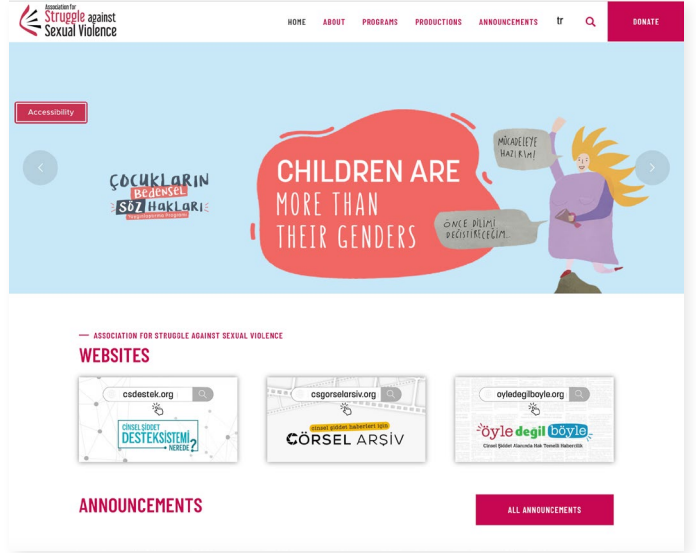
Association for Struggle against Sexual Violence

HOME ABOUT PROGRAMS PRODUCTIONS ANNOUNCEMENTS tr DONATE

Accessibility

ÇOCUKLARIN Bedensel SÖZ HAKLARI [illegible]

CHILDREN ARE MORE THAN THEIR GENDERS

MÜCADELEYE HAZIRIM!

ÖNCE DİLİMİ DEĞİŞTİRECEĞİM...

— ASSOCIATION FOR STRUGGLE AGAINST SEXUAL VIOLENCE

WEBSITES

csdestek.org

CİNSEL ŞİDDET DESTEKSİSTEMİ NEREDE?

csgorselarsiv.org

cinsel şiddet haberleri için

GÖRSEL ARŞİV

oyledegilboyle.org

öyle değil böyle

Cinsel Şiddet Atlatanlarla Hak Temelli Habercilik

ANNOUNCEMENTS

ALL ANNOUNCEMENTS